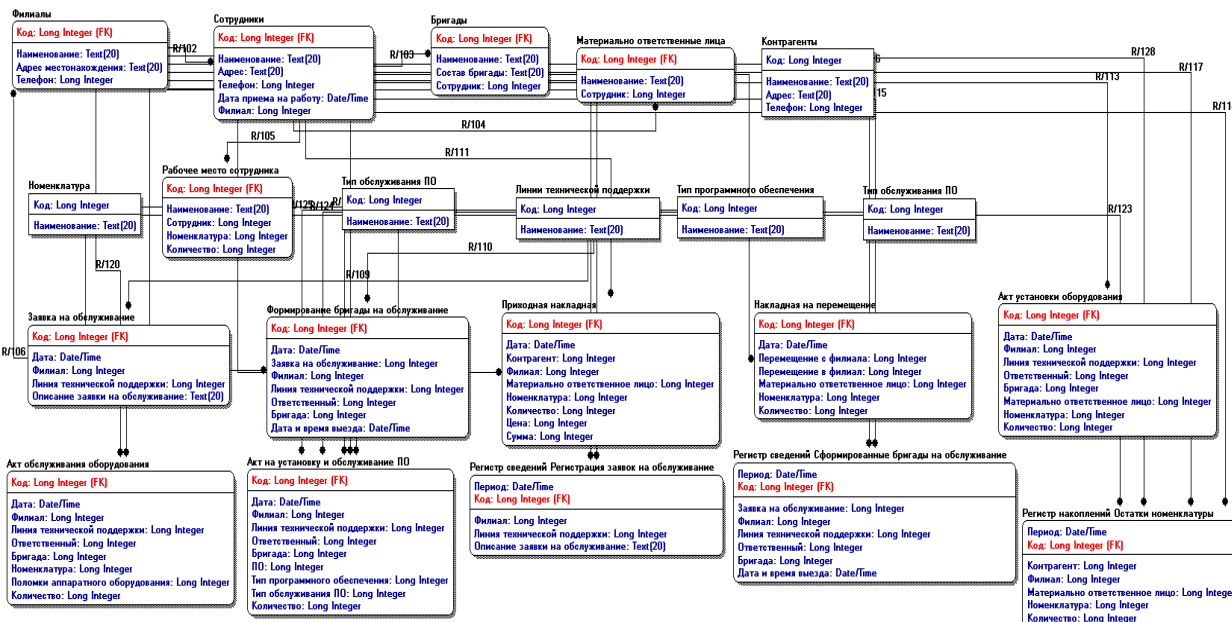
Филиалы
Код: Long Integer (FK)
Наименование: Text(20)
Адрес местонахождения: Text(20)
Телефон: Long Integer

R/102

Сотрудники
Код: Long Integer (FK)
Наименование: Text(20)
Адрес: Text(20)
Телефон: Long Integer
Дата приема на работу: Date/Time
Филиал: Long Integer

R/103

Бригады
Код: Long Integer (FK)
Наименование: Text(20)
Состав бригады: Text(20)
Сотрудник: Long Integer

Материально ответственные лица
Код: Long Integer (FK)
Наименование: Text(20)
Сотрудник: Long Integer

Контрагенты
Код: Long Integer
Наименование: Text(20)
Адрес: Text(20)
Телефон: Long Integer

R/128
R/117
R/113
R/11
15
R/104
R/105
R/111

Номенклатура
Код: Long Integer
Наименование: Text(20)

Рабочее место сотрудника
Код: Long Integer (FK)
Наименование: Text(20)
Сотрудник: Long Integer
Номенклатура: Long Integer
Количество: Long Integer

R/122
R/124

Тип обслуживания ПО
Код: Long Integer
Наименование: Text(20)

Линии технической поддержки
Код: Long Integer
Наименование: Text(20)

Тип программного обеспечения
Код: Long Integer
Наименование: Text(20)

Тип обслуживания ПО
Код: Long Integer
Наименование: Text(20)

R/123
R/110
R/120
R/109

Заявка на обслуживание
Код: Long Integer (FK)
Дата: Date/Time
Филиал: Long Integer
Линия технической поддержки: Long Integer
Описание заявки на обслуживание: Text(20)

R/106

Формирование бригады на обслуживание
Код: Long Integer (FK)
Дата: Date/Time
Заявка на обслуживание: Long Integer
Филиал: Long Integer
Линия технической поддержки: Long Integer
Ответственный: Long Integer
Бригада: Long Integer
Дата и время выезда: Date/Time

Приходная накладная
Код: Long Integer (FK)
Дата: Date/Time
Контрагент: Long Integer
Филиал: Long Integer
Материально ответственное лицо: Long Integer
Номенклатура: Long Integer
Количество: Long Integer
Цена: Long Integer
Сумма: Long Integer

Накладная на перемещение
Код: Long Integer (FK)
Дата: Date/Time
Перемещение с филиала: Long Integer
Перемещение в филиал: Long Integer
Материально ответственное лицо: Long Integer
Номенклатура: Long Integer
Количество: Long Integer

Акт установки оборудования
Код: Long Integer (FK)
Дата: Date/Time
Филиал: Long Integer
Линия технической поддержки: Long Integer
Ответственный: Long Integer
Бригада: Long Integer
Материально ответственное лицо: Long Integer
Номенклатура: Long Integer
Количество: Long Integer

Акт обслуживания оборудования
Код: Long Integer (FK)
Дата: Date/Time
Филиал: Long Integer
Линия технической поддержки: Long Integer
Ответственный: Long Integer
Бригада: Long Integer
Номенклатура: Long Integer
Поломки аппаратного оборудования: Long Integer
Количество: Long Integer

Акт на установку и обслуживание ПО
Код: Long Integer (FK)
Дата: Date/Time
Филиал: Long Integer
Линия технической поддержки: Long Integer
Ответственный: Long Integer
Бригада: Long Integer
ПО: Long Integer
Тип программного обеспечения: Long Integer
Тип обслуживания ПО: Long Integer
Количество: Long Integer

Регистр сведений Регистрация заявок на обслуживание
Период: Date/Time
Код: Long Integer (FK)
Филиал: Long Integer
Линия технической поддержки: Long Integer
Описание заявки на обслуживание: Text(20)

Регистр сведений Сформированные бригады на обслуживание
Период: Date/Time
Код: Long Integer (FK)
Заявка на обслуживание: Long Integer
Филиал: Long Integer
Линия технической поддержки: Long Integer
Ответственный: Long Integer
Бригада: Long Integer
Дата и время выезда: Date/Time

Регистр накоплений Остатки номенклатуры
Период: Date/Time
Код: Long Integer (FK)
Контрагент: Long Integer
Филиал: Long Integer
Материально ответственное лицо: Long Intege
Номенклатура: Long Integer
Количество: Long Integer